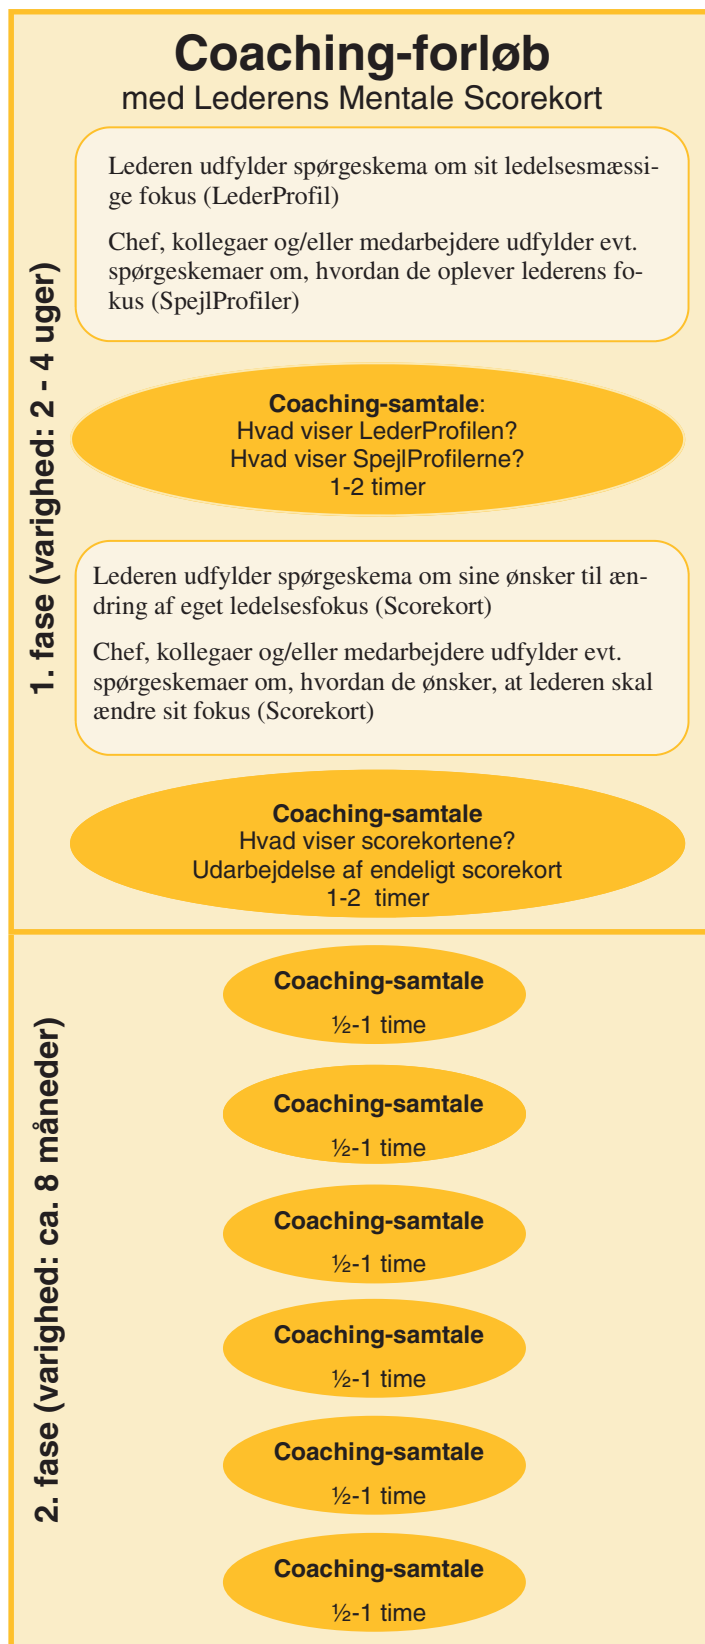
Coaching-forløb
med Lederens Mentale Scorekort

1. fase (varighed: 2 - 4 uger)

Lederen udfylder spørgeskema om sit ledelsesmæssige fokus (LederProfil)

Chef, kollegaer og/eller medarbejdere udfylder evt. spørgeskemaer om, hvordan de oplever lederens fokus (SpejlProfiler)

Coaching-samtale:
Hvad viser LederProfilen?
Hvad viser SpejlProfilerne?
1-2 timer

Lederen udfylder spørgeskema om sine ønsker til ændring af eget ledelsesfokus (Scorekort)

Chef, kollegaer og/eller medarbejdere udfylder evt. spørgeskemaer om, hvordan de ønsker, at lederen skal ændre sit fokus (Scorekort)

Coaching-samtale
Hvad viser scorekortene?
Udarbejdelse af endeligt scorekort
1-2 timer

2. fase (varighed: ca. 8 måneder)

Coaching-samtale
½-1 time

Coaching-samtale
½-1 time

Coaching-samtale
½-1 time

Coaching-samtale
½-1 time

Coaching-samtale
½-1 time

Coaching-samtale
½-1 time